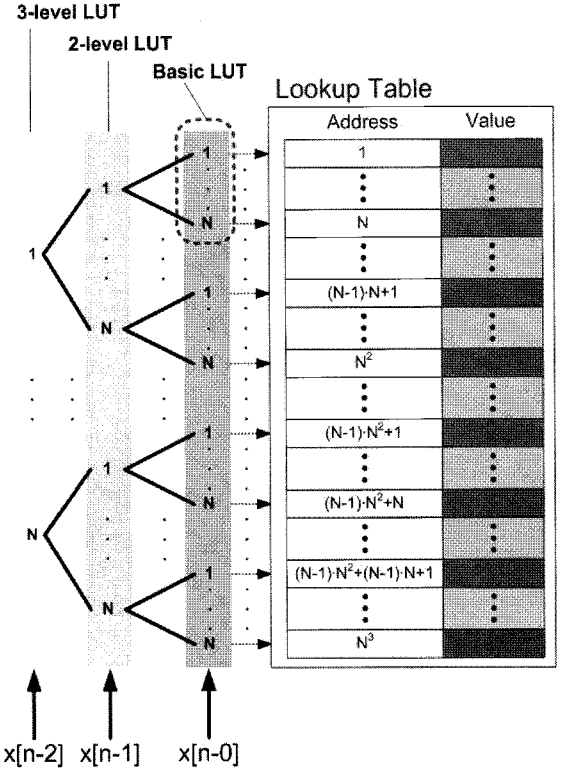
3-level LUT

2-level LUT

Basic LUT

Lookup Table

| Address | Value |
|---|---|
| 1 | |
| ⋮ | ⋮ |
| N | |
| ⋮ | ⋮ |
| $(N-1)\cdot N+1$ | |
| ⋮ | ⋮ |
| $N^2$ | |
| ⋮ | ⋮ |
| $(N-1)\cdot N^2+1$ | |
| ⋮ | ⋮ |
| $(N-1)\cdot N^2+N$ | |
| ⋮ | ⋮ |
| $(N-1)\cdot N^2+(N-1)\cdot N+1$ | |
| ⋮ | ⋮ |
| $N^3$ | |

1 1 1 N N 1 N N 1 N 1 N N 1 N

x[n-2] x[n-1] x[n-0]